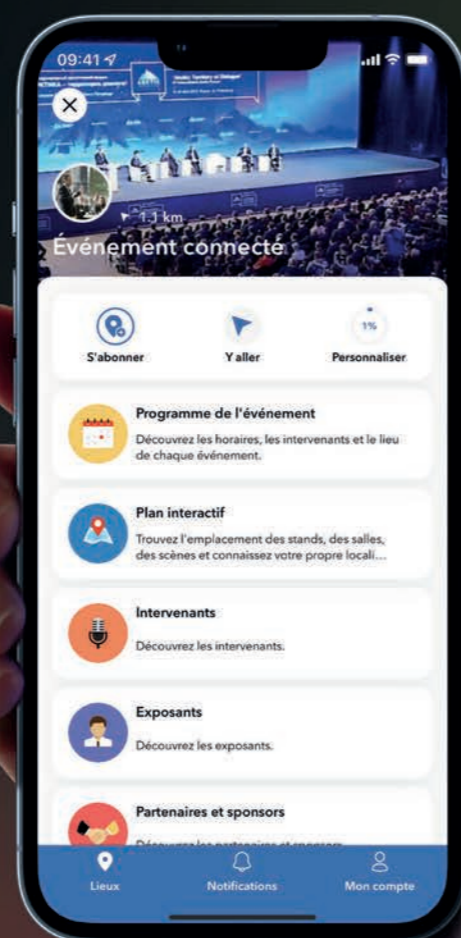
09:41

1.1 km

Événement connecté

S'abonner

Y aller

1%

Personnaliser

Programme de l'événement

Découvrez les horaires, les intervenants et le lieu de chaque événement.

Plan interactif

Trouvez l'emplacement des stands, des salles, des scènes et connaissez votre propre locali...

Intervenants

Découvrez les intervenants.

Exposants

Découvrez les exposants.

Partenaires et sponsors

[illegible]

Lieux

Notifications

Mon compte